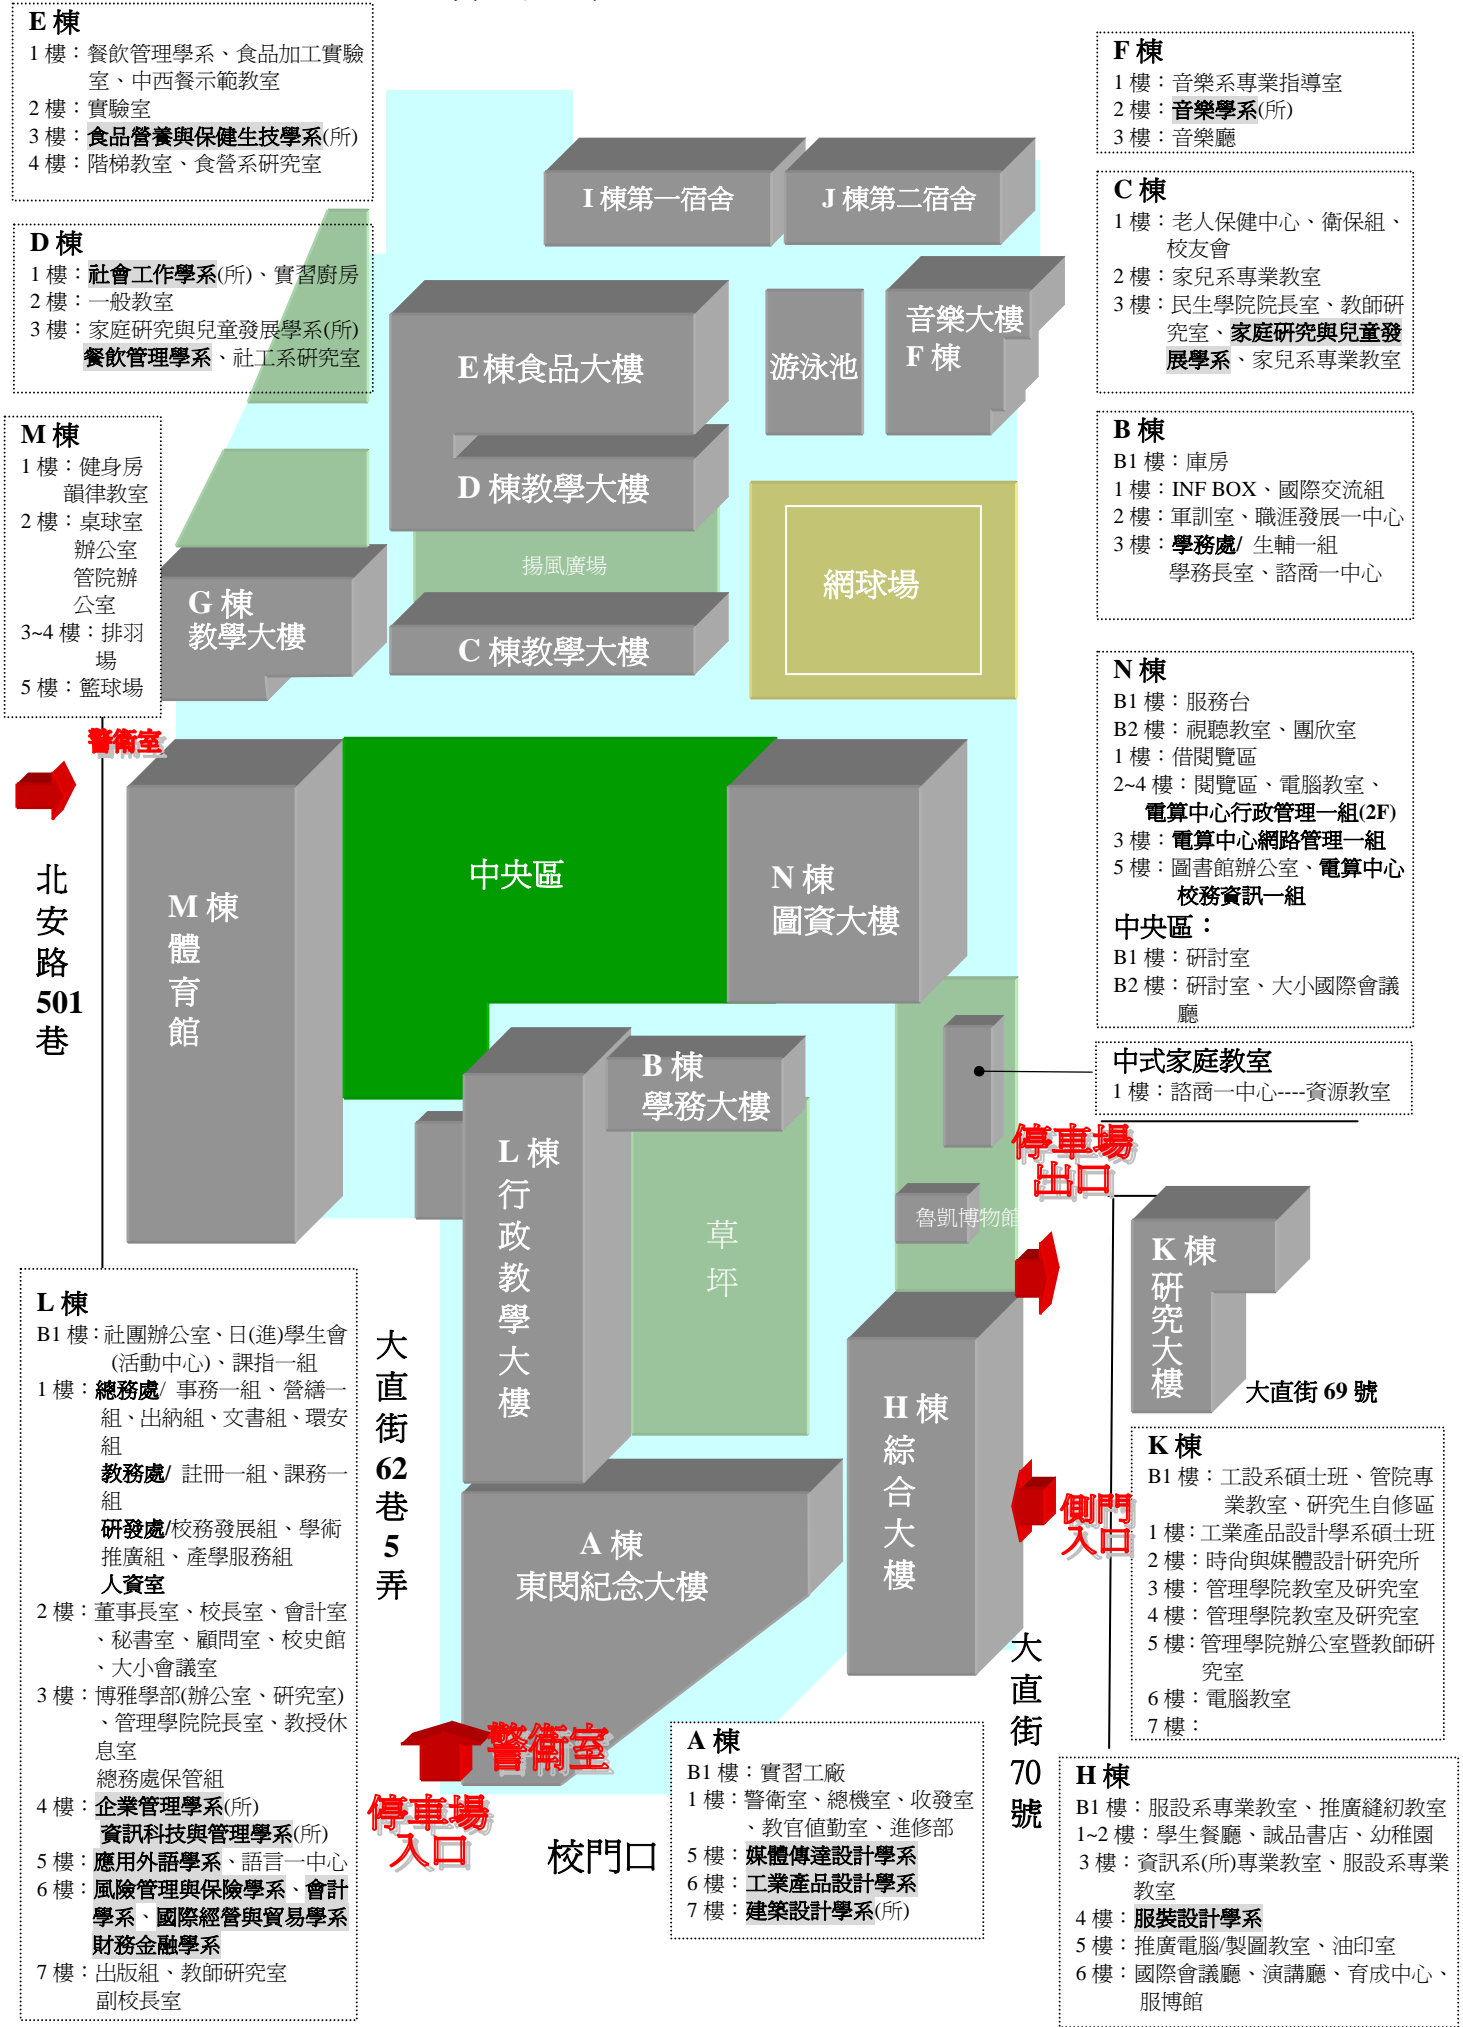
E 棟
1 樓：餐飲管理學系、食品加工實驗室、中西餐示範教室
2 樓：實驗室
3 樓：食品營養與保健生技學系(所)
4 樓：階梯教室、食營系研究室

D 棟
1 樓：社會工作學系(所)、實習廚房
2 樓：一般教室
3 樓：家庭研究與兒童發展學系(所) 餐飲管理學系、社工系研究室

M 棟
1 樓：健身房 韻律教室
2 樓：桌球室 辦公室 管院辦公室
3~4 樓：排羽場
5 樓：籃球場

F 棟
1 樓：音樂系專業指導室
2 樓：音樂學系(所)
3 樓：音樂廳

C 棟
1 樓：老人保健中心、衛保組、校友會
2 樓：家兒系專業教室
3 樓：民生學院院長室、教師研究室、家庭研究與兒童發展學系、家兒系專業教室

B 棟
B1 樓：庫房
1 樓：INF BOX、國際交流組
2 樓：軍訓室、職涯發展一中心
3 樓：學務處/ 生輔一組 學務長室、諮商一中心

N 棟
B1 樓：服務台
B2 樓：視聽教室、團欣室
1 樓：借閱覽區
2~4 樓：閱覽區、電腦教室、電算中心行政管理一組(2F)
3 樓：電算中心網路管理一組
5 樓：圖書館辦公室、電算中心校務資訊一組
中央區：
B1 樓：研討室
B2 樓：研討室、大小國際會議廳

中式家庭教室
1 樓：諮商一中心----資源教室

I 棟第一宿舍
J 棟第二宿舍
E 棟食品大樓
游泳池
音樂大樓 F 棟
D 棟教學大樓
揚風廣場
網球場
G 棟 教學大樓
C 棟教學大樓
警衛室
北安路501巷
M 棟 體育館
中央區
N 棟 圖資大樓
B 棟 學務大樓
L 棟 行政教學大樓
草坪
停車場出口
魯凱博物館
K 棟 研究大樓
大直街 69 號
大直街62巷5弄
H 棟 綜合大樓
側門入口
A 棟 東閔紀念大樓
大直街70號
警衛室
停車場入口
校門口

L 棟
B1 樓：社團辦公室、日(進)學生會(活動中心)、課指一組
1 樓：總務處/ 事務一組、營繕一組、出納組、文書組、環安組
教務處/ 註冊一組、課務一組
研發處/校務發展組、學術推廣組、產學服務組
人資室
2 樓：董事長室、校長室、會計室、秘書室、顧問室、校史館、大小會議室
3 樓：博雅學部(辦公室、研究室)、管理學院院長室、教授休息室
總務處保管組
4 樓：企業管理學系(所)
資訊科技與管理學系(所)
5 樓：應用外語學系、語言一中心
6 樓：風險管理與保險學系、會計學系、國際經營與貿易學系
財務金融學系
7 樓：出版組、教師研究室
副校長室

K 棟
B1 樓：工設系碩士班、管院專業教室、研究生自修區
1 樓：工業產品設計學系碩士班
2 樓：時尚與媒體設計研究所
3 樓：管理學院教室及研究室
4 樓：管理學院教室及研究室
5 樓：管理學院辦公室暨教師研究室
6 樓：電腦教室
7 樓：

A 棟
B1 樓：實習工廠
1 樓：警衛室、總機室、收發室、教官值勤室、進修部
5 樓：媒體傳達設計學系
6 樓：工業產品設計學系
7 樓：建築設計學系(所)

H 棟
B1 樓：服設系專業教室、推廣縫紉教室
1~2 樓：學生餐廳、誠品書店、幼稚園
3 樓：資訊系(所)專業教室、服設系專業教室
4 樓：服裝設計學系
5 樓：推廣電腦/製圖教室、油印室
6 樓：國際會議廳、演講廳、育成中心、服博館